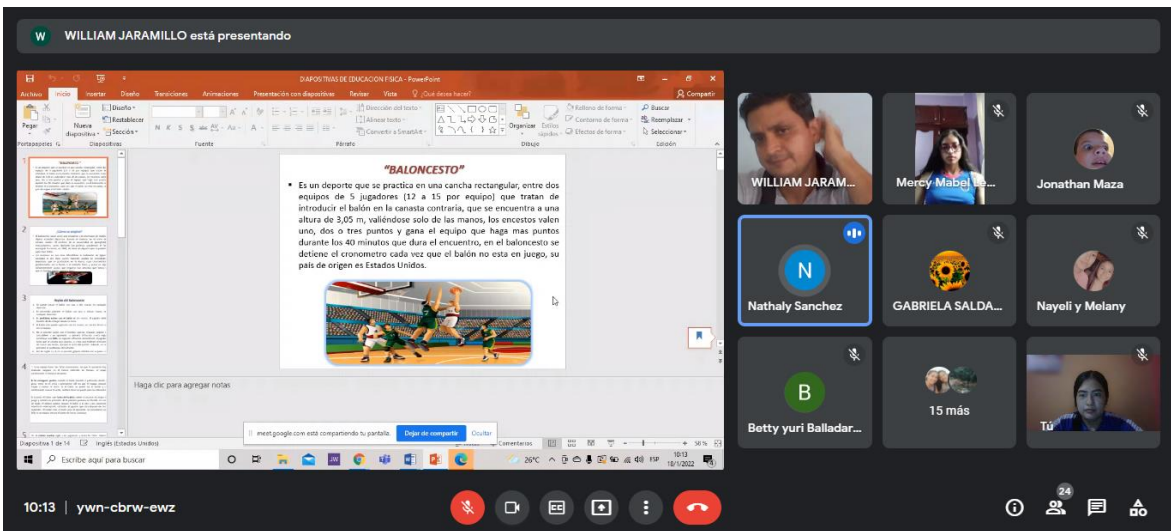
W WILLIAM JARAMILLO está presentando

DIAPOSITIVAS DE EDUCACIÓN FISICA - PowerPoint

Archivo Inicio Insertar Diseño Transiciones Animaciones Presentación con diapositivas Revisar Vista ¿Qué desea hacer? Compartir

Pegar Nueva diapositiva Diseño Restablecer Sección Portapapeles Diapositivas Fuente Párrafo Dirección del texto Alinear texto Convertir a SmartArt Organizar Estilos rápidos Relleno de forma Contorno de forma Efectos de forma Dibujo Buscar Reemplazar Seleccionar Edición

"BALONCESTO"

• Es un deporte que se practica en una cancha rectangular, entre dos equipos de 5 jugadores (12 a 15 por equipo) que tratan de introducir el balón en la canasta contraria, que se encuentra a una altura de 3,05 m, valiéndose solo de las manos, los encestos valen uno, dos o tres puntos y gana el equipo que haga mas puntos durante los 40 minutos que dura el encuentro, en el baloncesto se detiene el cronometro cada vez que el balón no esta en juego, su país de origen es Estados Unidos.

Haga clic para agregar notas

meet.google.com está compartiendo tu pantalla. Dejar de compartir Ocultar

Diapositiva 1 de 14 Inglés (Estados Unidos) Comentarios 58 %

Escribe aquí para buscar 26°C ESP 10:13 18/1/2022

WILLIAM JARAM...
Mercy Mabel E...
Jonathan Maza
N
Nathaly Sanchez
GABRIELA SALDA...
Nayeli y Melany
B
Betty yuri Balladar...
15 más
Tú

10:13 | ywn-cbrw-ewz

24